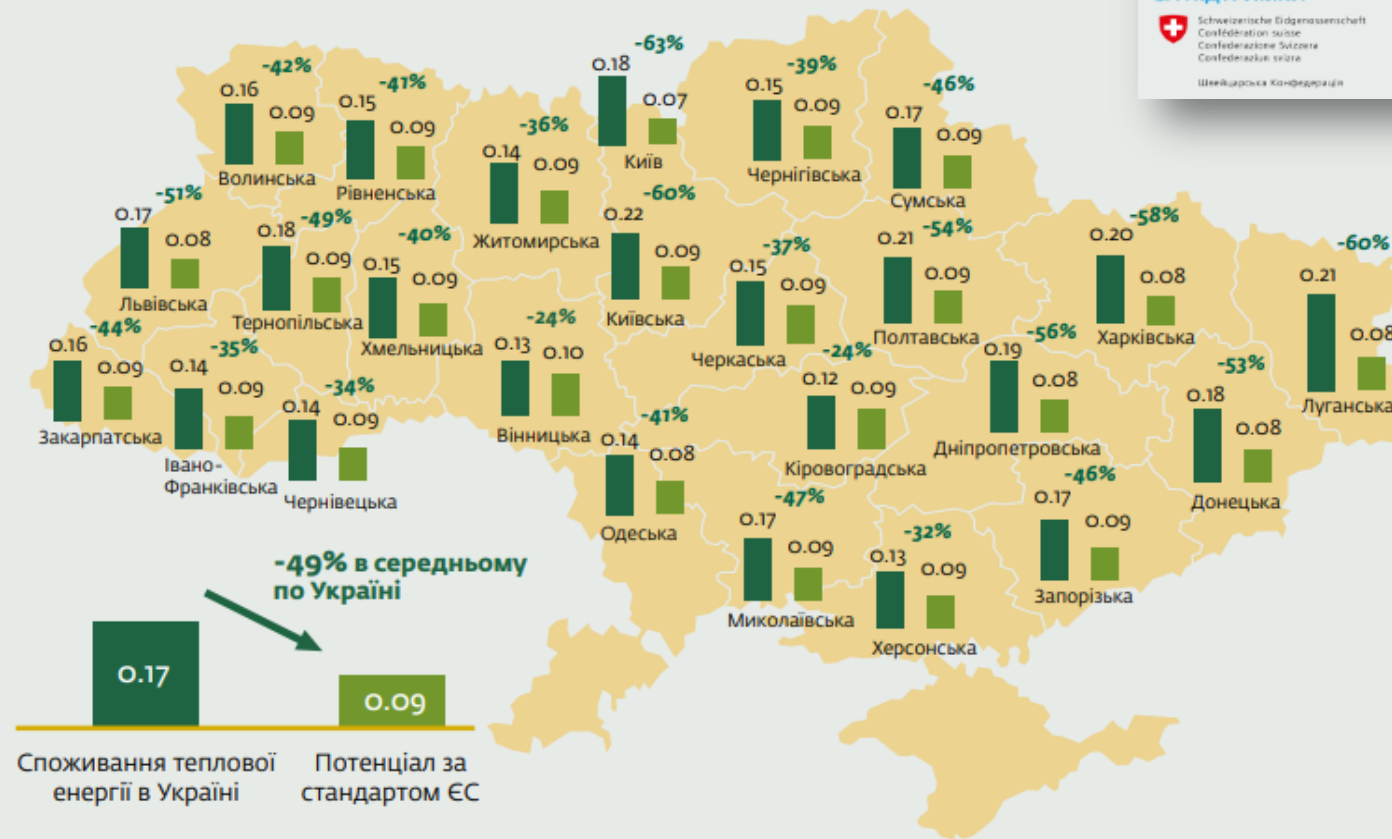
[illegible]

Schweizerische Eidgenossenschaft
Confédération suisse
Confederazione Svizzera
Confederaziun svizra

Швейцарська Конфедерація

-42%
0.16
0.09
Волинська

-41%
0.15
0.09
Рівненська

-36%
0.14
0.09
Житомирська

-63%
0.18
0.07
Київ

-39%
0.15
0.09
Чернігівська

-46%
0.17
0.09
Сумська

-51%
0.17
0.08
Львівська

-49%
0.18
0.09
Тернопільська

-40%
0.15
0.09
Хмельницька

-60%
0.22
0.09
Київська

-37%
0.15
0.09
Черкаська

-54%
0.21
0.09
Полтавська

-58%
0.20
0.08
Харківська

-60%
0.21
0.08
Луганська

-44%
0.16
0.09
Закарпатська

-35%
0.14
0.09
Івано-Франківська

-34%
0.14
0.09
Чернівецька

-24%
0.13
0.10
Вінницька

-24%
0.12
0.09
Кіровоградська

-56%
0.19
0.08
Дніпропетровська

-53%
0.18
0.08
Донецька

-41%
0.14
0.08
Одеська

-47%
0.17
0.09
Миколаївська

-32%
0.13
0.09
Херсонська

-46%
0.17
0.09
Запорізька

-49% в середньому по Україні

0.17
0.09

Споживання теплової енергії в Україні

Потенціал за стандартом ЄС